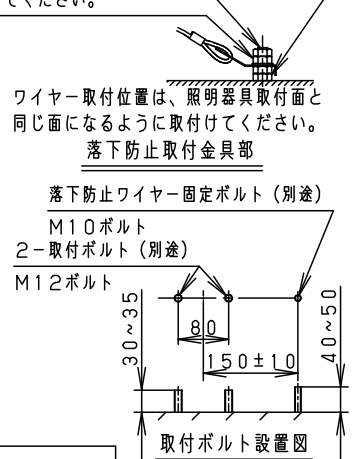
ください。

ワイヤー取付位置は、照明器具取付面と同じ面になるように取付けてください。
落下防止取付金具部

落下防止ワイヤー固定ボルト（別途）
M10ボルト
2−取付ボルト（別途）
M12ボルト
30~35
80
150±10
40~50
取付ボルト設置図